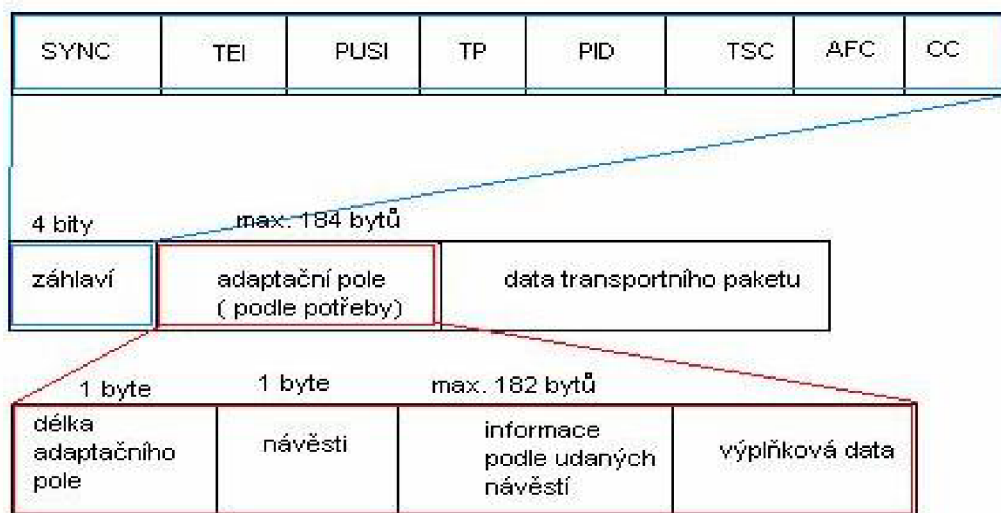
| SYNC | TEI | PUSI | TP | PID | TSC | AFC | CC |
|---|---|---|---|---|---|---|---|

4 bity    max. 184 bytů

| záhlaví | adaptační pole ( podle potřeby) | data transportního paketu |
|---|---|---|

1 byte    1 byte    max. 182 bytů

| délka adaptačního pole | návěsti | informace podle udaných návěstí | výplňková data |
|---|---|---|---|